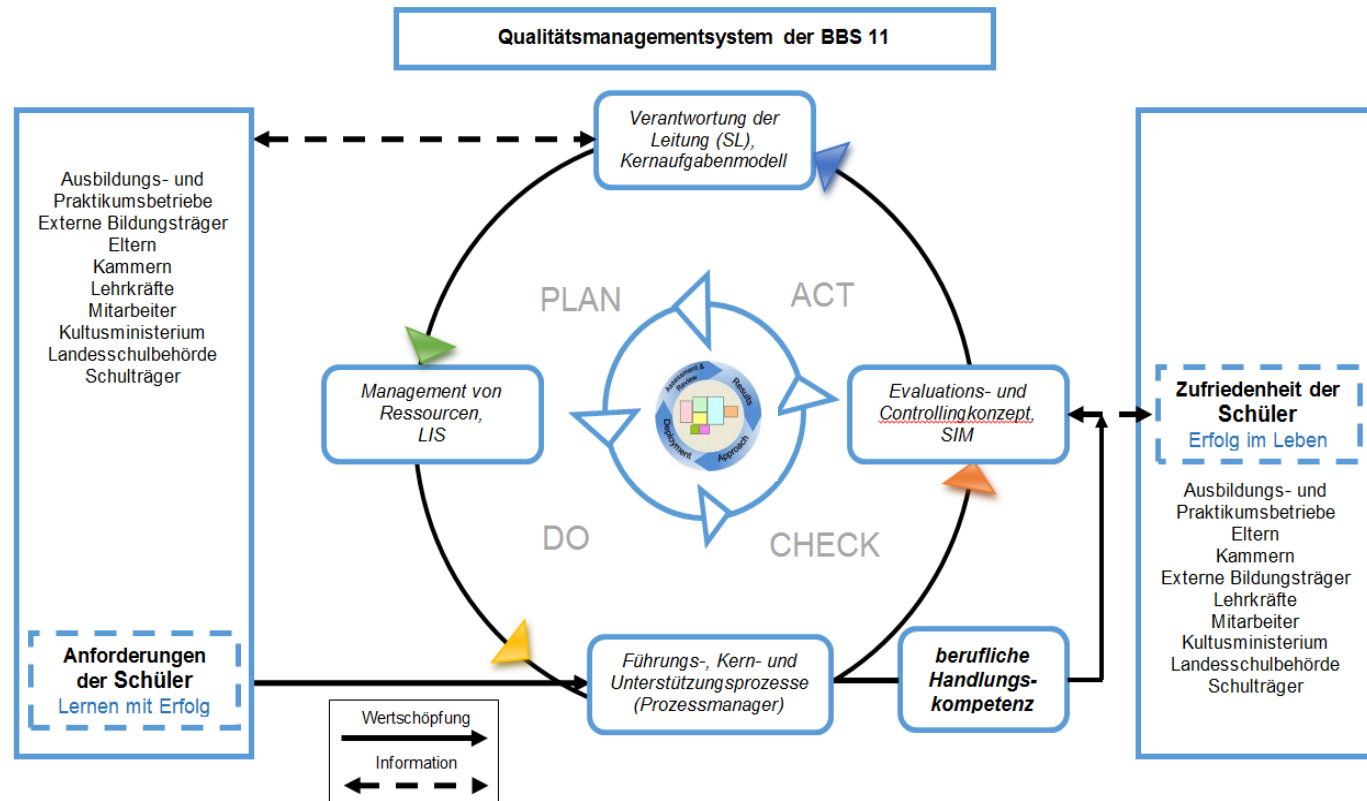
Qualitätsmanagementsystem der BBS 11

Ausbildungs- und Praktikumsbetriebe
Externe Bildungsträger
Eltern
Kammern
Lehrkräfte
Mitarbeiter
Kultusministerium
Landesschulbehörde
Schulträger

Anforderungen der Schüler
Lernen mit Erfolg

Verantwortung der Leitung (SL), Kernaufgabenmodell

PLAN

ACT

Management von Ressourcen, LIS

Assessment & Review
Results
Deployment
Approach

Evaluations- und Controllingkonzept, SIM

DO

CHECK

Führungs-, Kern- und Unterstützungsprozesse (Prozessmanager)

berufliche Handlungskompetenz

Wertschöpfung

Information

Zufriedenheit der Schüler
Erfolg im Leben

Ausbildungs- und Praktikumsbetriebe
Eltern
Kammern
Externe Bildungsträger
Lehrkräfte
Mitarbeiter
Kultusministerium
Landesschulbehörde
Schulträger